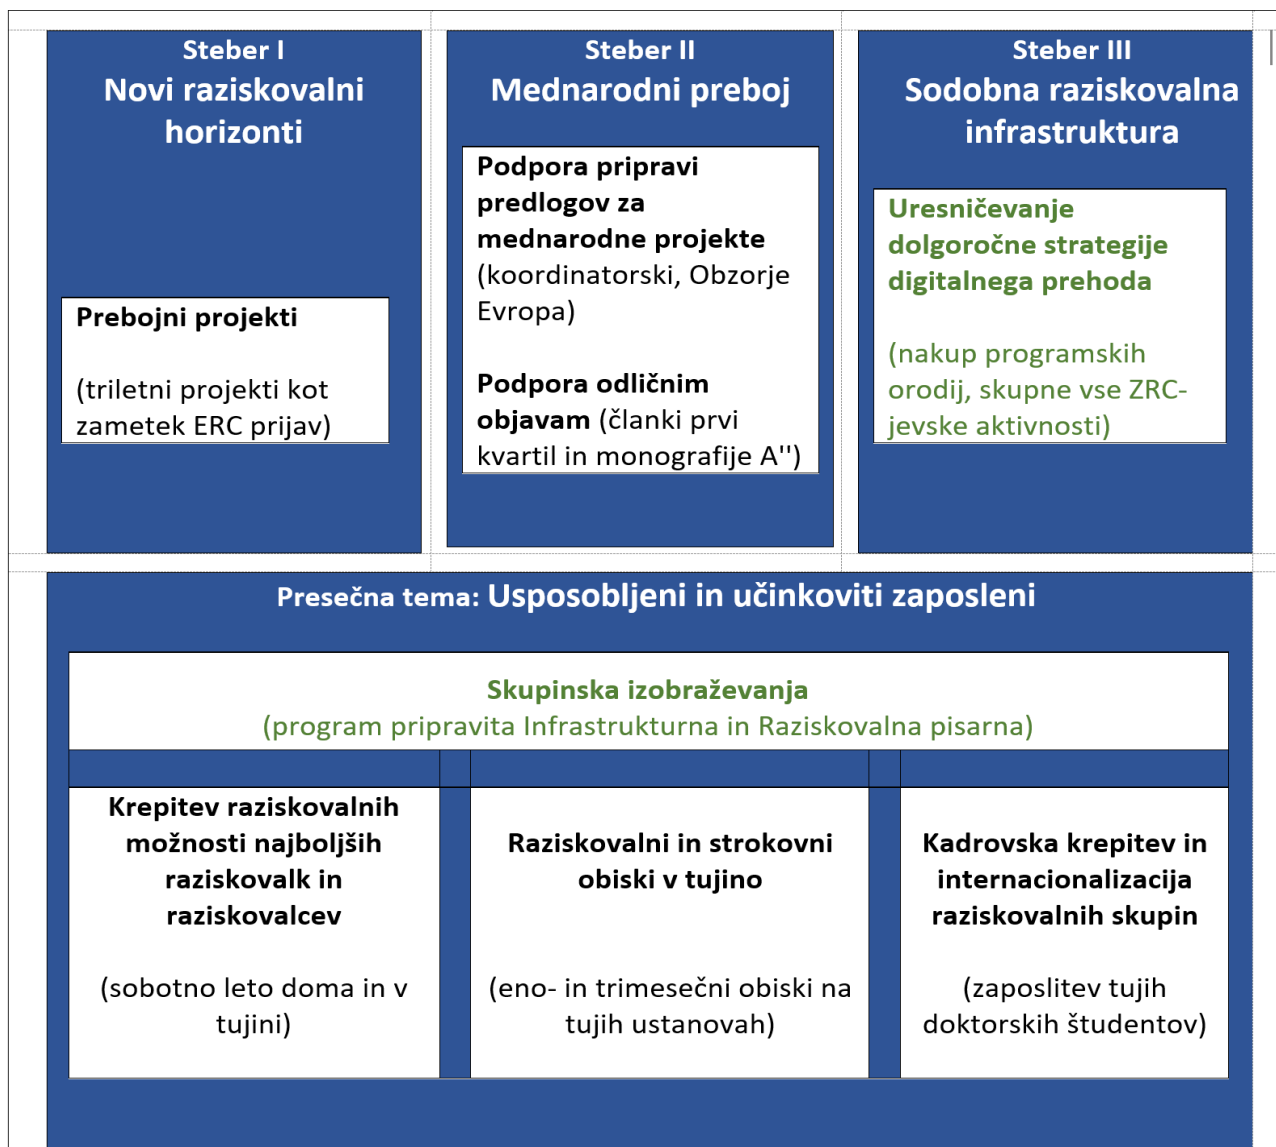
Steber I
Novi raziskovalni horizonti

Prebojni projekti

(triletni projekti kot zametek ERC prijav)

Steber II
Mednarodni preboj

Podpora pripravi predlogov za mednarodne projekte (koordinatorski, Obzorje Evropa)

Podpora odličnim objavam (članki prvi kvartil in monografije A'')

Steber III
Sodobna raziskovalna infrastruktura

Uresničevanje dolgoročne strategije digitalnega prehoda

(nakup programskih orodij, skupne vse ZRC-jevske aktivnosti)

Presečna tema: Usposobljeni in učinkoviti zaposleni

Skupinska izobraževanja
(program pripravita Infrastrukturna in Raziskovalna pisarna)

Krepitev raziskovalnih možnosti najboljših raziskovalk in raziskovalcev

(sobotno leto doma in v tujini)

Raziskovalni in strokovni obiski v tujino

(eno- in trimesečni obiski na tujih ustanovah)

Kadrovska krepitev in internacionalizacija raziskovalnih skupin

(zaposlitev tujih doktorskih študentov)